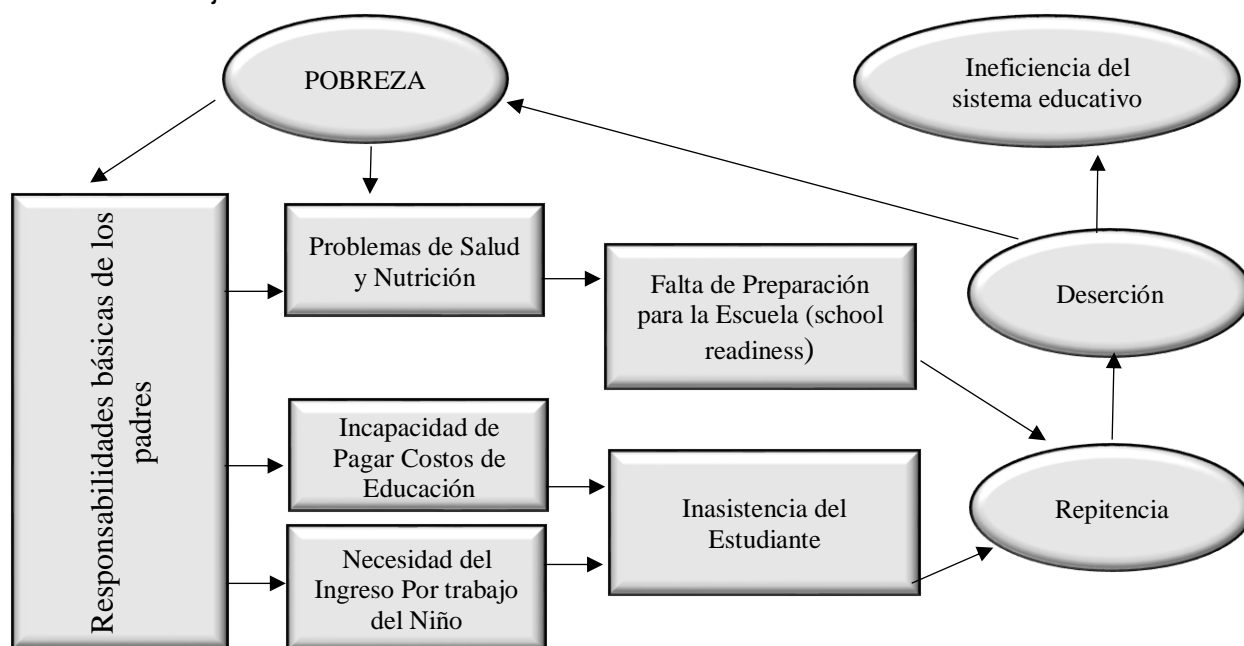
POBREZA

Ineficiencia del sistema educativo

Responsabilidades básicas de los padres

Problemas de Salud y Nutrición

Falta de Preparación para la Escuela (school readiness)

Deserción

Incapacidad de Pagar Costos de Educación

Inasistencia del Estudiante

Repitencia

Necesidad del Ingreso Por trabajo del Niño